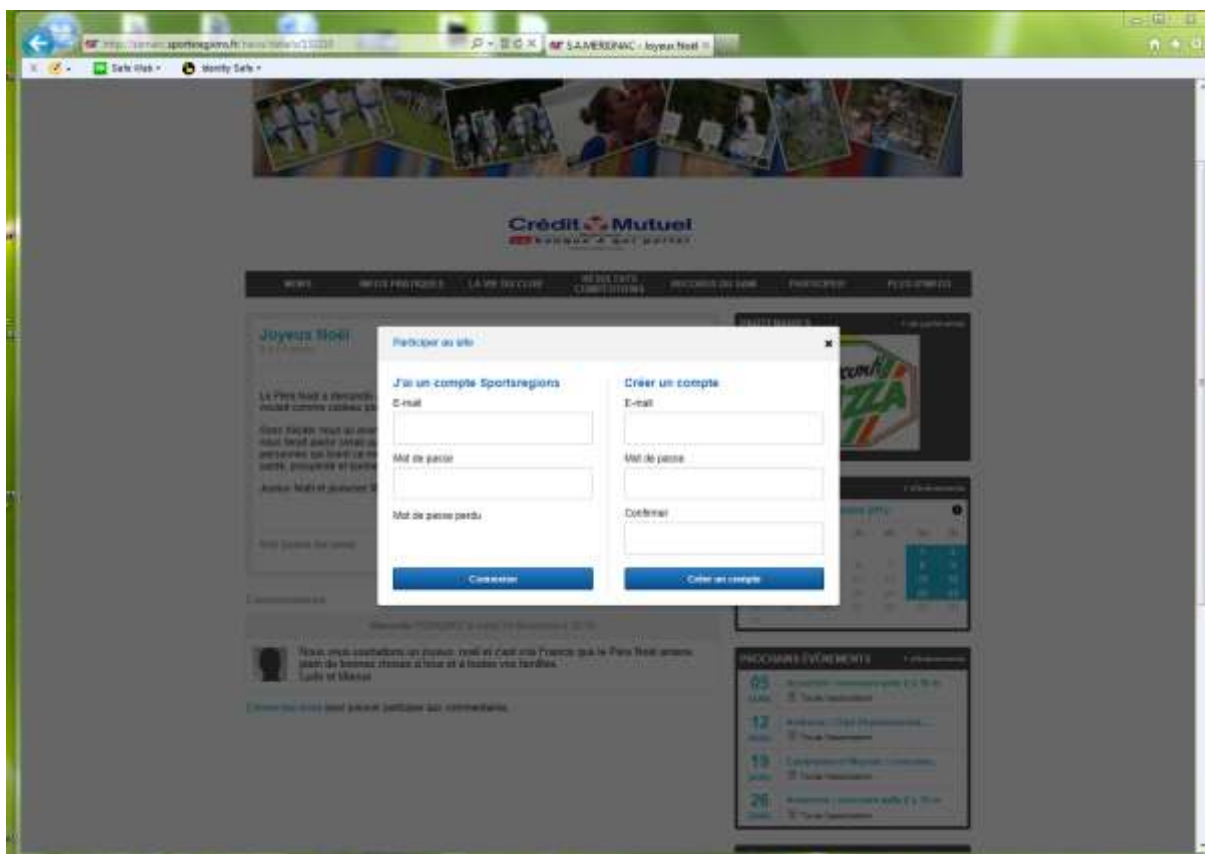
http://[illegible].sportsregions.fr/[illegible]

S.A.MERIGNAC - Joyeux Noël

Safe Web ▾ Identity Safe ▾

Crédit Mutuel

NEWS INFOS PRATIQUES LA VIE DU CLUB RÉSULTATS COMPÉTITIONS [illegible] PARTENAIRES PLUS D'INFOS

Joyeux Noël

Le Père Noël a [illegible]

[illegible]

Joyeux Noël et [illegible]

Participer au site ×

J'ai un compte Sportsregions

E-mail

Mot de passe

Mot de passe perdu

Connexion

Créer un compte

E-mail

Mot de passe

Confirmer

Créer un compte

Commentaires

Nous vous souhaitons un joyeux noël et c'est vrai Francis que le Père Noël amène plein de bonnes choses à tous et à toutes vos familles.
Ludo et Manue

Connectez-vous pour pouvoir participer aux commentaires.

PROCHAINS ÉVÉNEMENTS

05

12

19

26